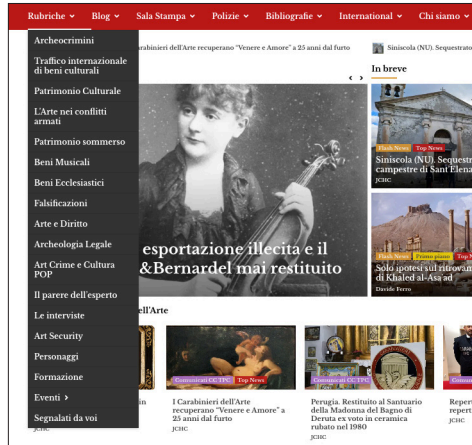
Rubriche ⌄ Blog ⌄ Sala Stampa ⌄ Polizie ⌄ Bibliografie ⌄ International ⌄ Chi siamo ⌄

Archeocrimini
Traffico internazionale di beni culturali
Patrimonio Culturale
L'Arte nei conflitti armati
Patrimonio sommerso
Beni Musicali
Beni Ecclesiastici
Falsificazioni
Arte e Diritto
Archeologia Legale
Art Crime e Cultura POP
Il parere dell'esperto
Le interviste
Art Security
Personaggi
Formazione
Eventi ›
Segnalati da voi

arabinieri dell'Arte recuperano "Venere e Amore" a 25 anni dal furto

Siniscola (NU). Sequestrat

In breve

esportazione illecita e il &Bernardel mai restituito

Flash News Top News
Siniscola (NU). Sequestr campestre di Sant Elena
JCHC

Flash News Primo piano Top
Solo ipotesi sul ritrovam di Khaled al-Asa'ad
Davide Ferro

ell'Arte

Comunicati CC TPC Top News
I Carabinieri dell'Arte recuperano "Venere e Amore" a 25 anni dal furto
JCHC

Comunicati CC TPC
Perugia. Restituito al Santuario della Madonna del Bagno di Deruta ex voto in ceramica rubato nel 1980
JCHC

Comu
Reper repert
JCHC

in
JCHC